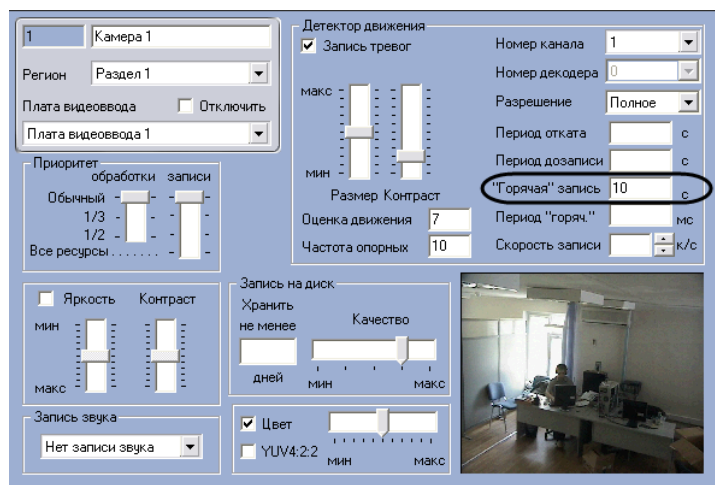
1 Камера 1

Регион Раздел 1

Плата видеоввода Отключить

Плата видеоввода 1

Приоритет
обработки записи
Обычный
1/3
1/2
Все ресурсы.......

Детектор движения
Запись тревог

макс

мин
Размер Контраст

Оценка движения 7
Частота опорных 10

Номер канала 1
Номер декодера 0
Разрешение Полное
Период отката с
Период дозаписи с
"Горячая" запись 10 с
Период "горяч." мс
Скорость записи к/с

Яркость Контраст
мин

макс

Запись на диск
Хранить не менее
дней
Качество
мин макс

Запись звука
Нет записи звука

Цвет
YUV4:2:2
мин макс